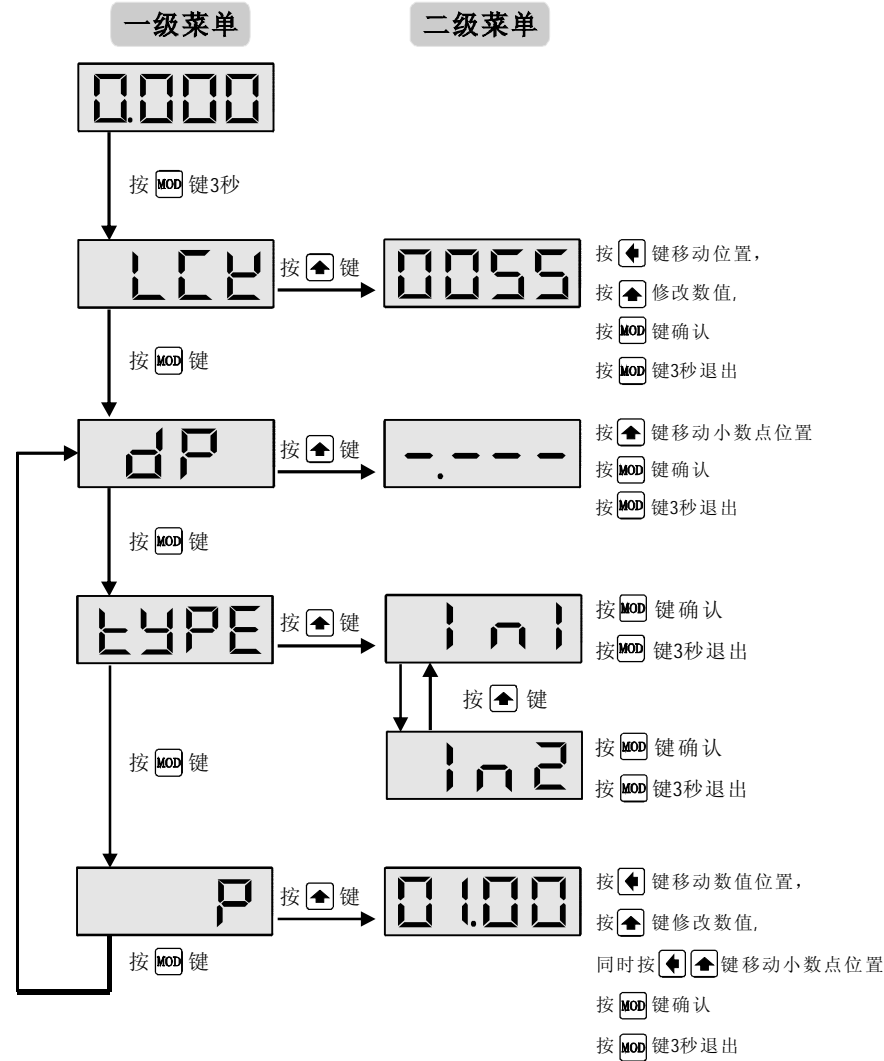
一级菜单

二级菜单

0.000

按 MOD 键3秒

LCK

按 ▲ 键

0055

按 ◀ 键移动位置,

按 ▲ 修改数值,

按 MOD 键确认

按 MOD 键3秒退出

按 MOD 键

dP

按 ▲ 键

-.---

按 ▲ 键移动小数点位置

按 MOD 键确认

按 MOD 键3秒退出

按 MOD 键

tYPE

按 ▲ 键

In1

按 MOD 键确认

按 MOD 键3秒退出

按 ▲ 键

In2

按 MOD 键确认

按 MOD 键3秒退出

按 MOD 键

P

按 ▲ 键

01.00

按 ◀ 键移动数值位置,

按 ▲ 键修改数值,

同时按 ◀ ▲ 键移动小数点位置

按 MOD 键确认

按 MOD 键3秒退出

按 MOD 键